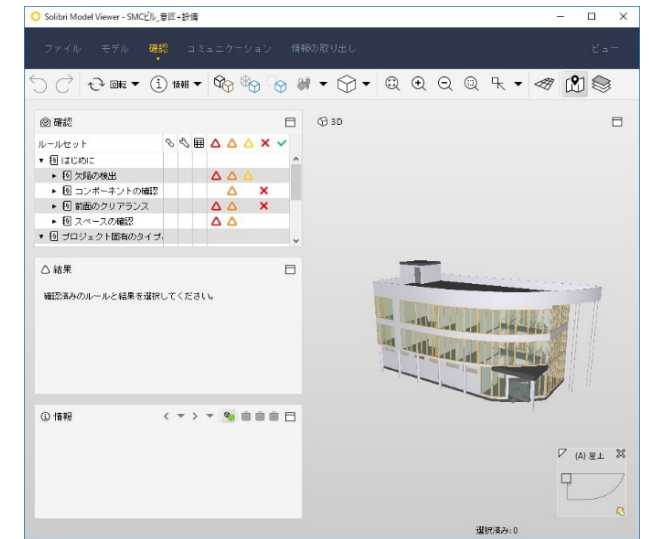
Solibri Model Viewer - SMCビル_意匠+設備

ファイル　モデル　確認　コミュニケーション　情報の取り出し　ビュー

回転　情報

確認

ルールセット

はじめに

欠陥の検出

コンポーネントの確認

前面のクリアランス

スペースの確認

プロジェクト固有のタイプ

3D

結果

確認済みのルールと結果を選択してください。

情報

(A) 屋上

選択済み: 0